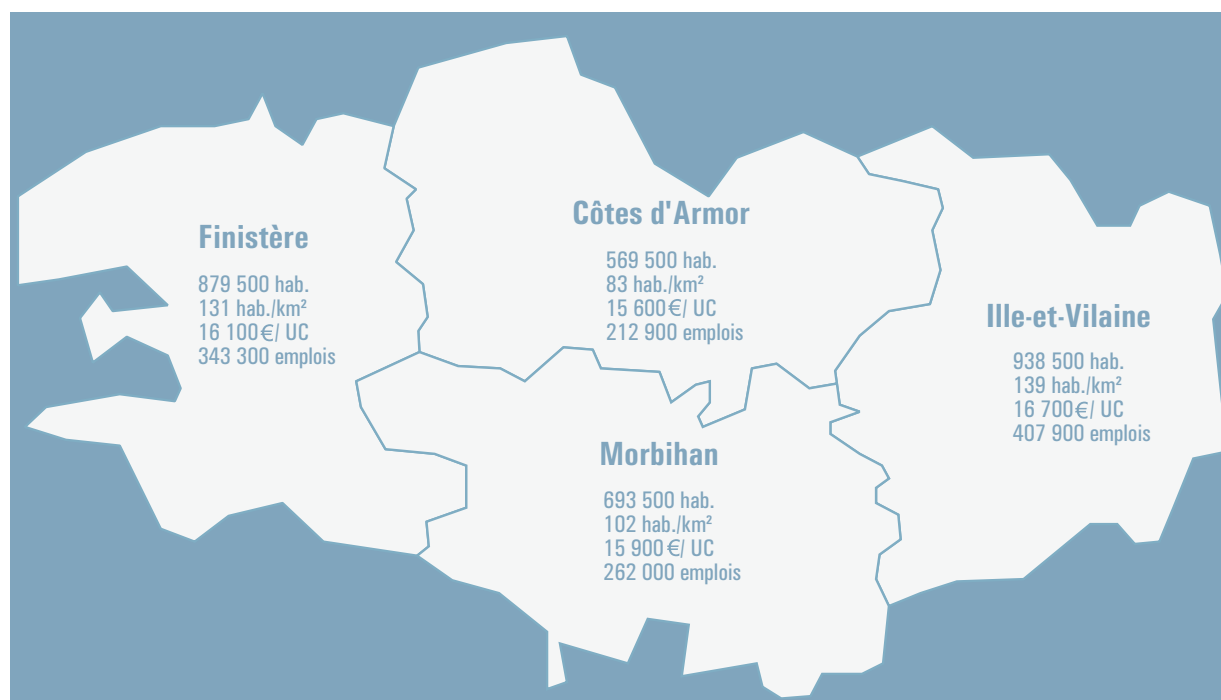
Finistère

879 500 hab.
131 hab./km²
16 100€/ UC
343 300 emplois

Côtes d'Armor

569 500 hab.
83 hab./km²
15 600€/ UC
212 900 emplois

Ille-et-Vilaine

938 500 hab.
139 hab./km²
16 700€/ UC
407 900 emplois

Morbihan

693 500 hab.
102 hab./km²
15 900€/ UC
262 000 emplois